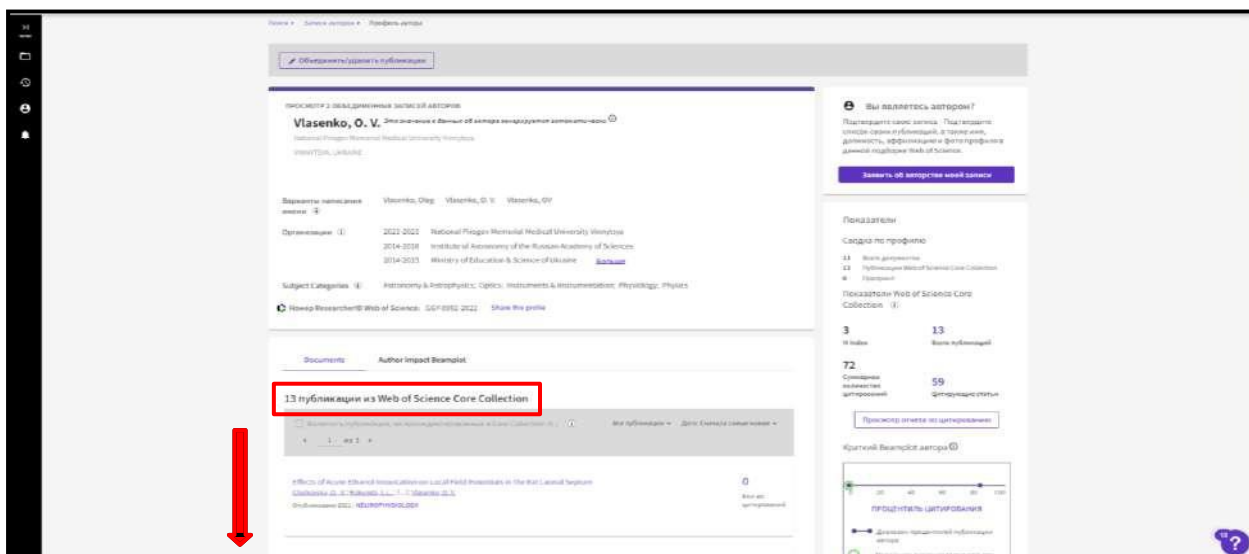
Поиск › Записи авторов › Профиль автора

Объединить/удалить публикации

ПРОСМОТР 2 ОБЪЕДИНЕННЫХ ЗАПИСЕЙ АВТОРОВ

Vlasenko, O. V. Эти значения в Данных об авторе генерируются автоматически

National Pirogov Memorial Medical University Vinnytsia

VINNYTSIA, UKRAINE

Варианты написания имени: Vlasenko, Oleg  Vlasenko, O. V.  Vlasenko, OV

Организации
2022-2022 National Pirogov Memorial Medical University Vinnytsia
2014-2018 Institute of Astronomy of the Russian Academy of Sciences
2014-2015 Ministry of Education & Science of Ukraine Больше

Subject Categories: Astronomy & Astrophysics; Optics; Instruments & Instrumentation; Physiology; Physics

Номер ResearcherID Web of Science: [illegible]-2022 Share this profile

Documents  Author Impact Beamplot

13 публикации из Web of Science Core Collection

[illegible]  Все публикации  Дата: Сначала самые новые

1 из 1

Effects of Acute Ethanol Intoxication on Local Field Potentials in the Rat Lateral Septum
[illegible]
Опубликовано 2022 | NEUROPHYSIOLOGY

0
Все из цитирований

Вы являетесь автором?
Подтвердите свою запись · Подтвердите список своих публикаций, а также имя, должность, аффилиацию и фото профиля данной подборки Web of Science.

Заявить об авторстве моей записи

Показатели

Сводка по профилю
13 Всего документов
13 Публикации Web of Science Core Collection
0 Препринт

Показатели Web of Science Core Collection

3 H-Index
13 Всего публикаций
72 Суммарное количество цитирований
59 Цитирующие статьи

Просмотр отчета по цитированию

Краткий Beamplot автора

20 40 60 80 100

ПРОЦЕНТИЛЬ ЦИТИРОВАНИЯ

Диапазон процентилей публикаций автора